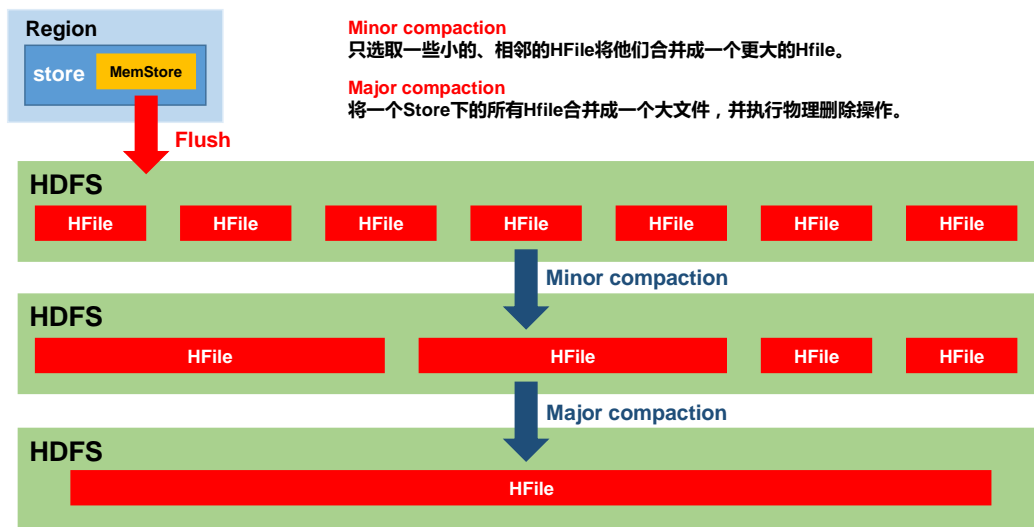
Region

store

MemStore

Minor compaction
只选取一些小的、相邻的HFile将他们合并成一个更大的Hfile。

Major compaction
将一个Store下的所有Hfile合并成一个大文件，并执行物理删除操作。

Flush

HDFS

HFile HFile HFile HFile HFile HFile HFile

Minor compaction

HDFS

HFile HFile HFile HFile

Major compaction

HDFS

HFile